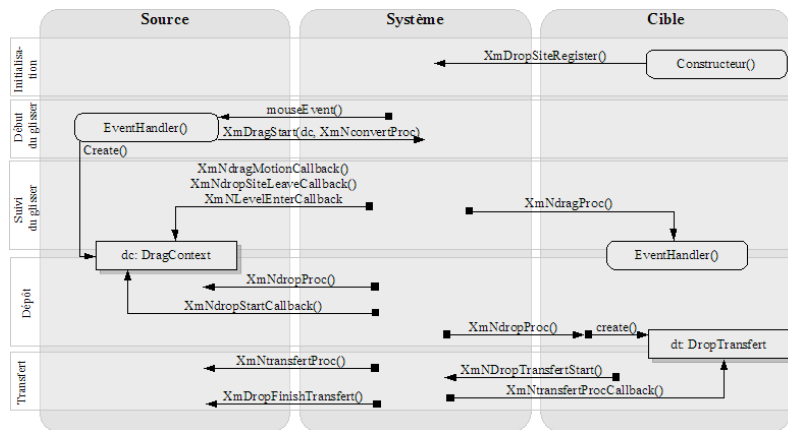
Source

Système

Cible

Initialisation

XmDropSiteRegister()

Constructeur()

Début du glisser

mouseEvent()

EventHandler()

XmDragStart(dc, XmNconvertProc)

Create()

Suivi du glisser

XmNdragMotionCallback()
XmNdropSiteLeaveCallback()
XmNLevelEnterCallback

XmNdragProc()

dc: DragContext

EventHandler()

Dépôt

XmNdropProc()

XmNdropStartCallback()

XmNdropProc()

create()

dt: DropTransfert

Transfert

XmNtransfertProc()

XmNDropTransfertStart()

XmNtransfertProcCallback()

XmDropFinishTransfert()